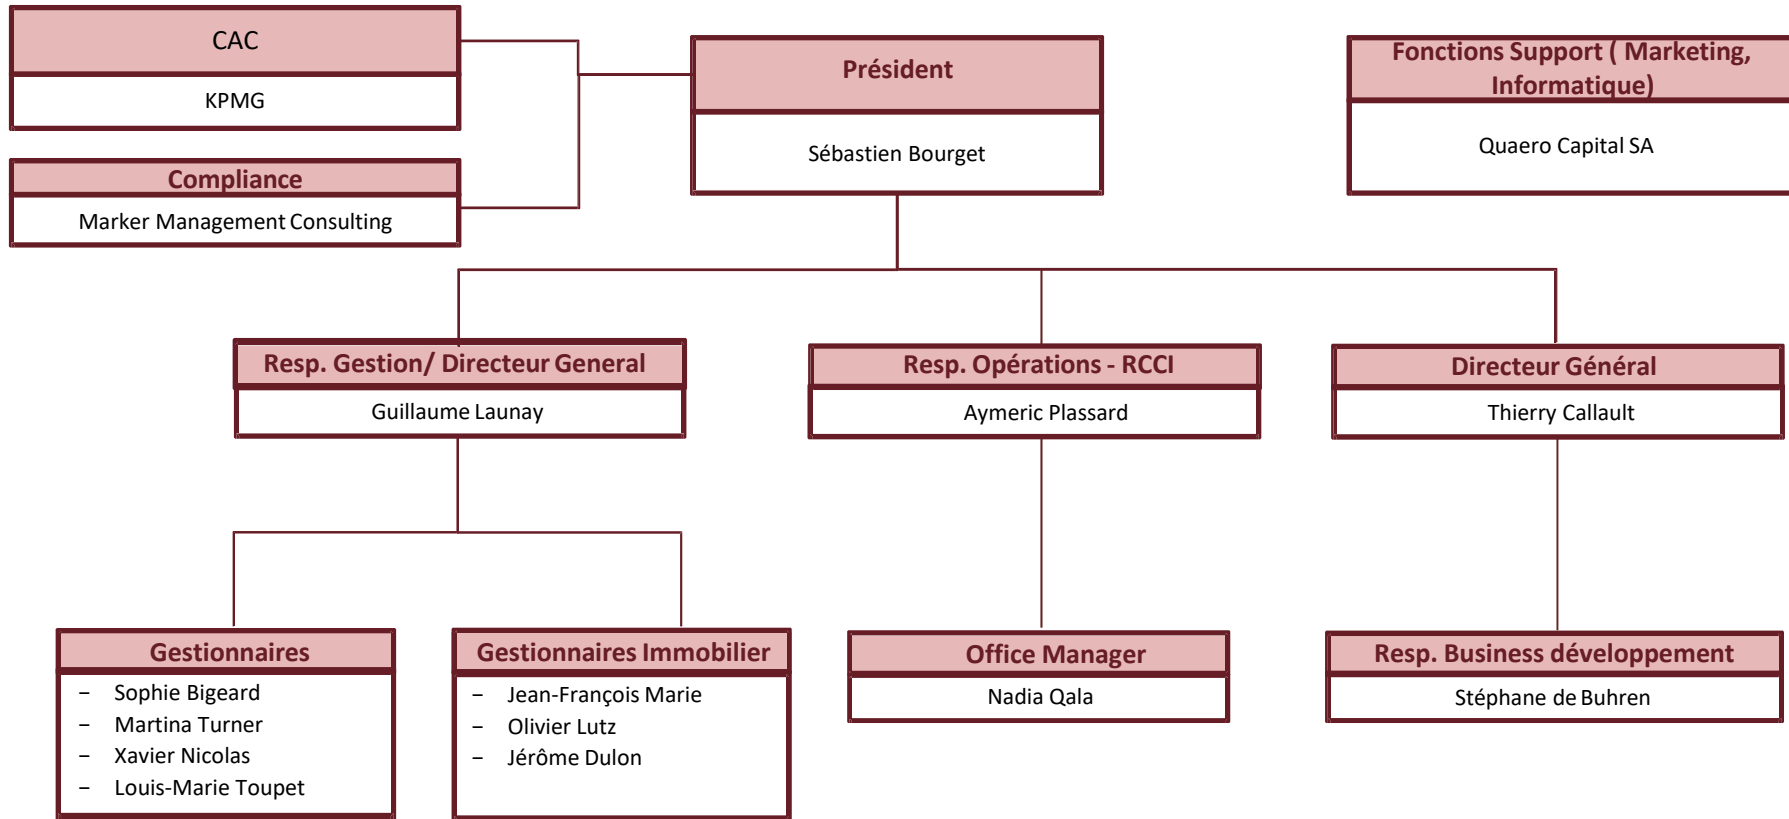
CAC

KPMG

Compliance

Marker Management Consulting

Président

Sébastien Bourget

Fonctions Support ( Marketing, Informatique)

Quaero Capital SA

Resp. Gestion/ Directeur General

Guillaume Launay

Resp. Opérations - RCCI

Aymeric Plassard

Directeur Général

Thierry Callault

Gestionnaires

– Sophie Bigeard
– Martina Turner
– Xavier Nicolas
– Louis-Marie Toupet

Gestionnaires Immobilier

– Jean-François Marie
– Olivier Lutz
– Jérôme Dulon

Office Manager

Nadia Qala

Resp. Business développement

Stéphane de Buhren